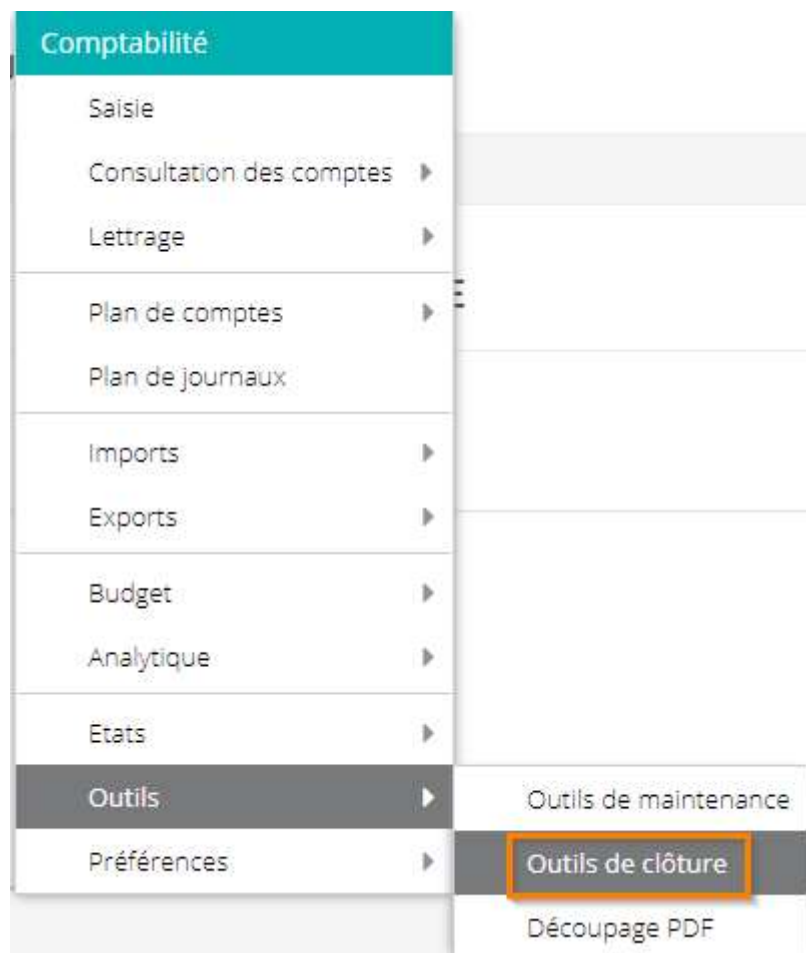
Comptabilité
Saisie
Consultation des comptes
Lettrage
Plan de comptes
Plan de journaux
Imports
Exports
Budget
Analytique
Etats
Outils
Préférences

Outils de maintenance
Outils de clôture
Découpage PDF